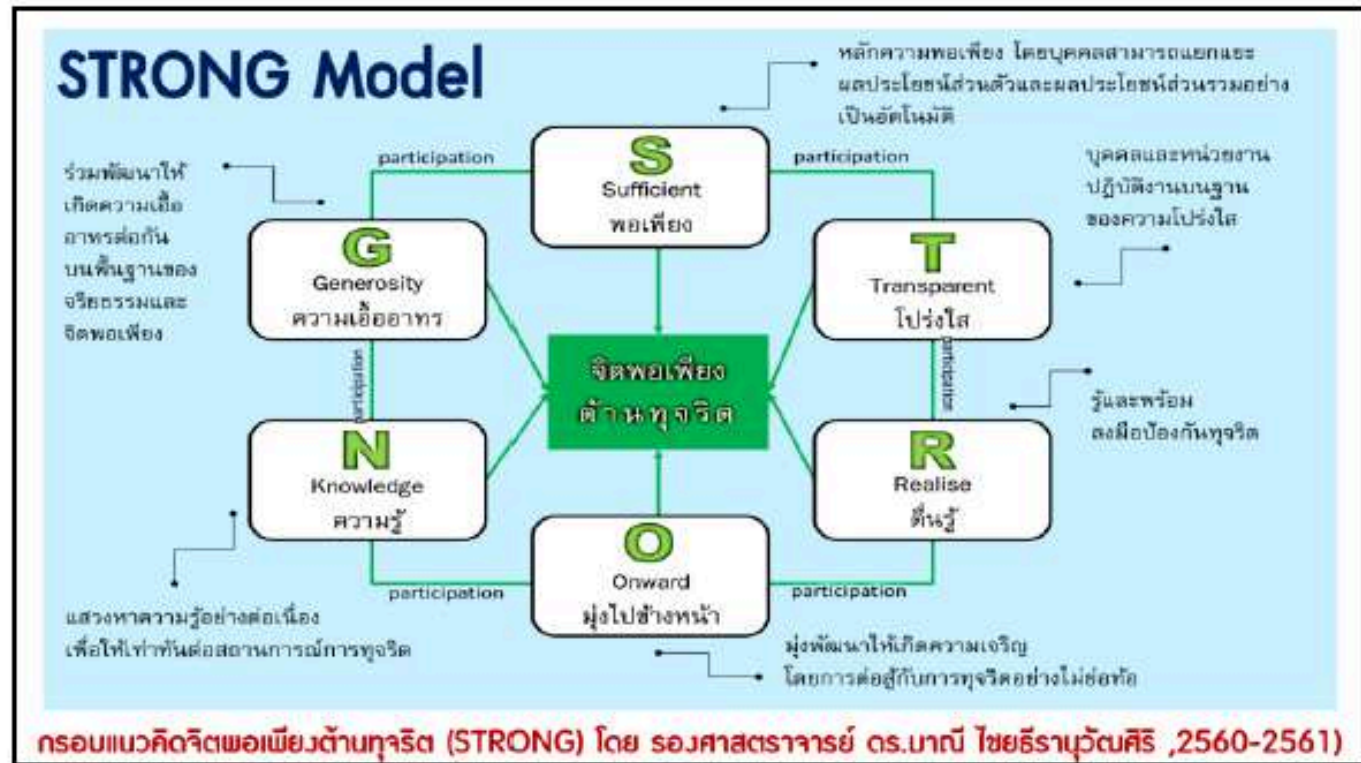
STRONG Model

หลักความพอเพียง โดยบุคคลสามารถแยกแยะผลประโยชน์ส่วนตัวและผลประโยชน์ส่วนรวมอย่างเป็นอัตโนมัติ

ร่วมพัฒนาให้เกิดความเอื้ออาทรต่อกันบนพื้นฐานของจริยธรรมและจิตพอเพียง

participation

S
Sufficient
พอเพียง

participation

บุคคลและหน่วยงานปฏิบัติงานบนฐานของความโปร่งใส

G
Generosity
ความเอื้ออาทร

T
Transparent
โปร่งใส

participation

จิตพอเพียง
ต้านทุจริต

participation

รู้และพร้อมลงมือป้องกันทุจริต

N
Knowledge
ความรู้

R
Realise
ตื่นรู้

O
Onward
มุ่งไปข้างหน้า

participation

participation

แสวงหาความรู้อย่างต่อเนื่องเพื่อให้เท่าทันต่อสถานการณ์การทุจริต

มุ่งพัฒนาให้เกิดความเจริญโดยการต่อสู้กับการทุจริตอย่างไม่ย่อท้อ

กรอบแนวคิดจิตพอเพียงต้านทุจริต (STRONG) โดย รองศาสตราจารย์ ดร.มาณี ไชยธีรานุวัฒศิริ ,2560-2561)